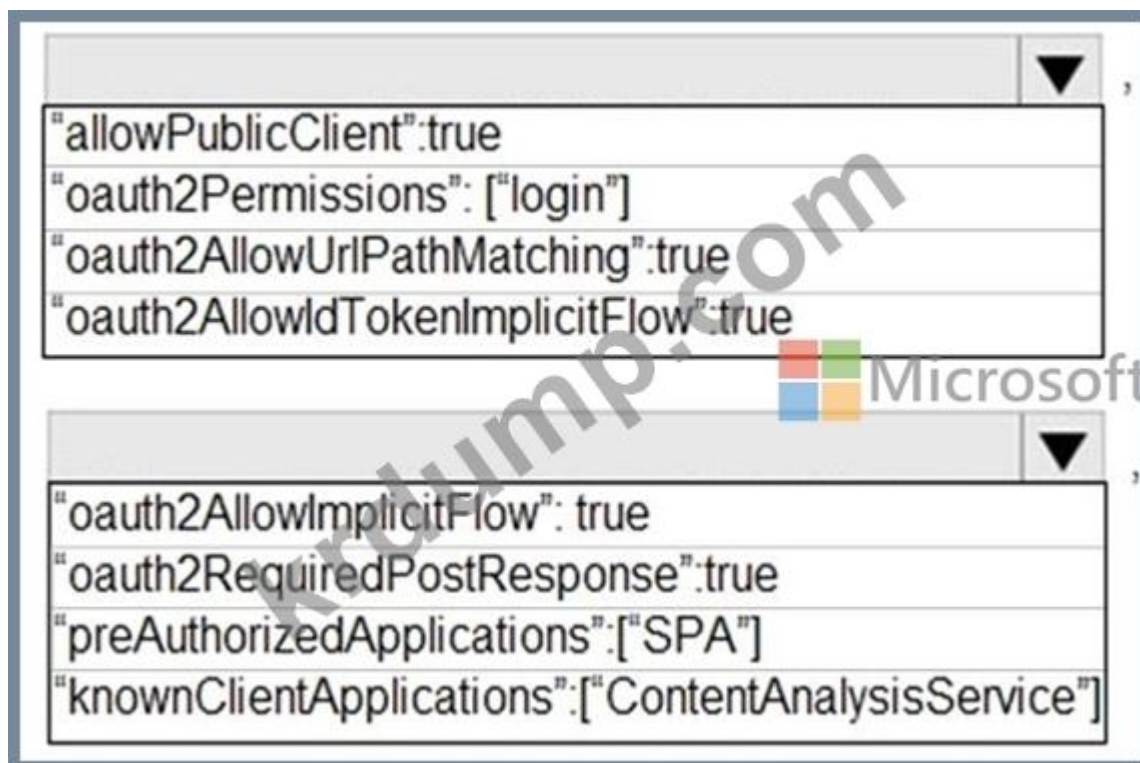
,

"allowPublicClient":true
"oauth2Permissions": ["login"]
"oauth2AllowUrlPathMatching":true
"oauth2AllowIdTokenImplicitFlow":true

Microsoft

,

"oauth2AllowImplicitFlow": true
"oauth2RequiredPostResponse":true
"preAuthorizedApplications":["SPA"]
"knownClientApplications":["ContentAnalysisService"]

krdump.com